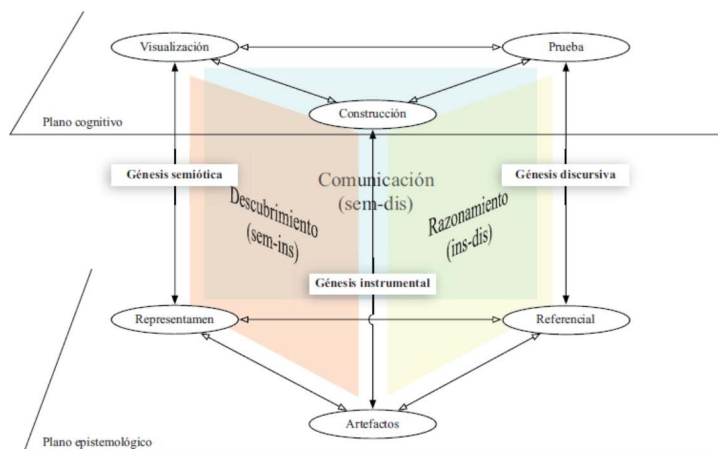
Visualización

Prueba

Construcción

Plano cognitivo

Génesis semiótica

Comunicación (sem-dis)

Génesis discursiva

Descubrimiento (sem-ins)

Razonamiento (ins-dis)

Génesis instrumental

Representamen

Referencial

Artefactos

Plano epistemológico